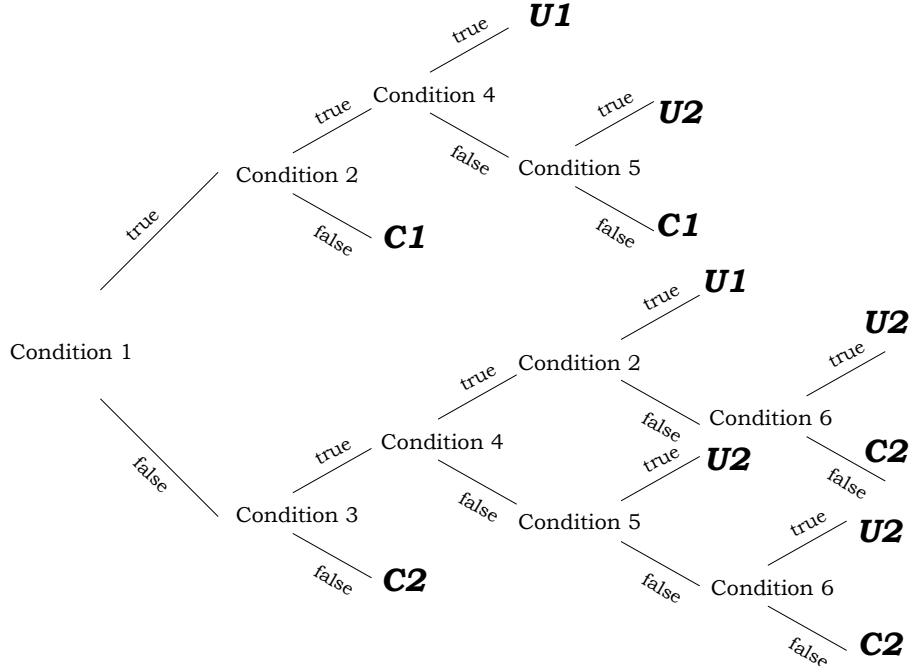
U1

true

true Condition 4

true U2

false Condition 5

Condition 2

false C1

true

false C1

true U1

Condition 1

true Condition 2

U2

true

false Condition 6

true Condition 4

false

true U2

C2

false

false

Condition 3

false Condition 5

true U2

false C2

false Condition 6

false C2